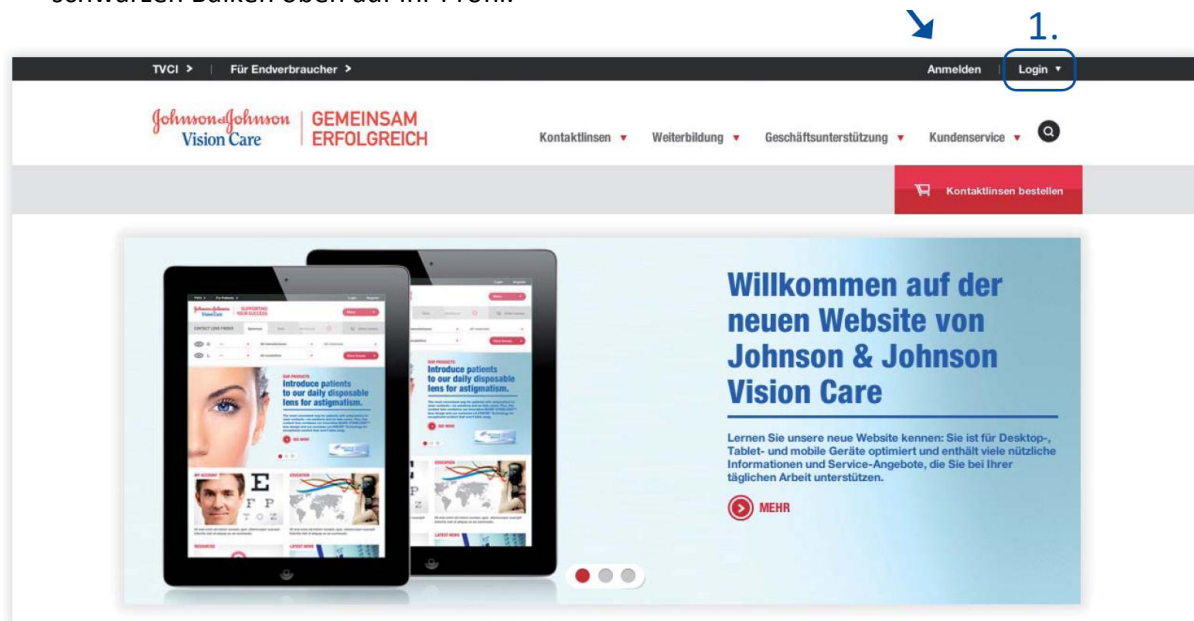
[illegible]schwarzen Balken oben auf Ihr Profil.

1.

TVCI > | Für Endverbraucher >

Anmelden | Login ▾

Johnson & Johnson Vision Care | GEMEINSAM ERFOLGREICH

Kontaktlinsen ▾ Weiterbildung ▾ Geschäftsunterstützung ▾ Kundenservice ▾

Kontaktlinsen bestellen

Introduce patients to our daily disposable lens for astigmatism.

Introduce patients to our daily disposable lens for astigmatism.

Willkommen auf der neuen Website von Johnson & Johnson Vision Care

Lernen Sie unsere neue Website kennen: Sie ist für Desktop-, Tablet- und mobile Geräte optimiert und enthält viele nützliche Informationen und Service-Angebote, die Sie bei Ihrer täglichen Arbeit unterstützen.

MEHR